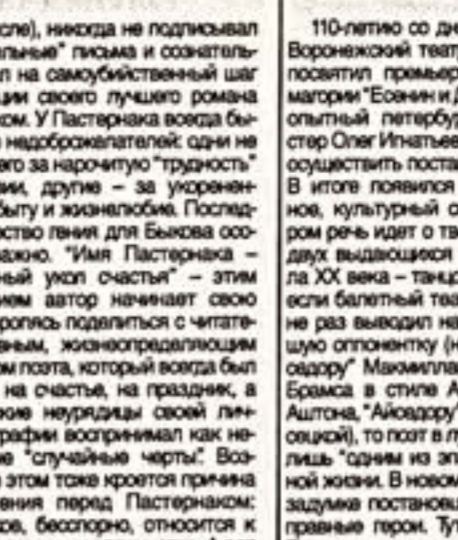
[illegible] сле), никогда не подписывал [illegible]льные" письма и сознатель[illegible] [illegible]л на самоубийственный шаг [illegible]ции своего лучшего романа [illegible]ком. У Пастернака всегда бы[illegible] недоброжелателей: одни не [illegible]его за нарочитую "трудность" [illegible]ии, другие – за укоренен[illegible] быту и жизнелюбие. Послед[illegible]ство гения для Быкова осо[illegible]ажно. "Имя Пастернака – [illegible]ный укол счастья" – этим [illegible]ием автор начинает свою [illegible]роплсь поделиться с читате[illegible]ным, жизнеопределяющим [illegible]ем поэта, который всегда был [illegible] на счастье, на празднике, а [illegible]кие неурядицы своей лич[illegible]рафии воспринимал как не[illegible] "случайные черты". Воз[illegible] этом тоже кроется причина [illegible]ения перед Пастернаком: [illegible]ов, бесспорно, относится к

110-летию со дн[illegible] Воронежский теат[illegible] посвятил премьер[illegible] магории "Есенин и Д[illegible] опытный петербу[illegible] стер Олег Игнатьев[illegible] осуществить поста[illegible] В итоге появился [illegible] ное, культурный с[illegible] ром речь идет о та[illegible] двух выдающихся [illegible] ла XX века – танцо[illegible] если балетный теа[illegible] не раз выводил на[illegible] шую оппоненту (н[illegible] сидору" Макмилла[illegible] Брамса в стиле А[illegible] Аштона, "Айседору" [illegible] сецкой), то поэт в л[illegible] лишь "одним из эп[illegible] ной жизни. В новом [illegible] задумке постанов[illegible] правные герои. Ту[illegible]